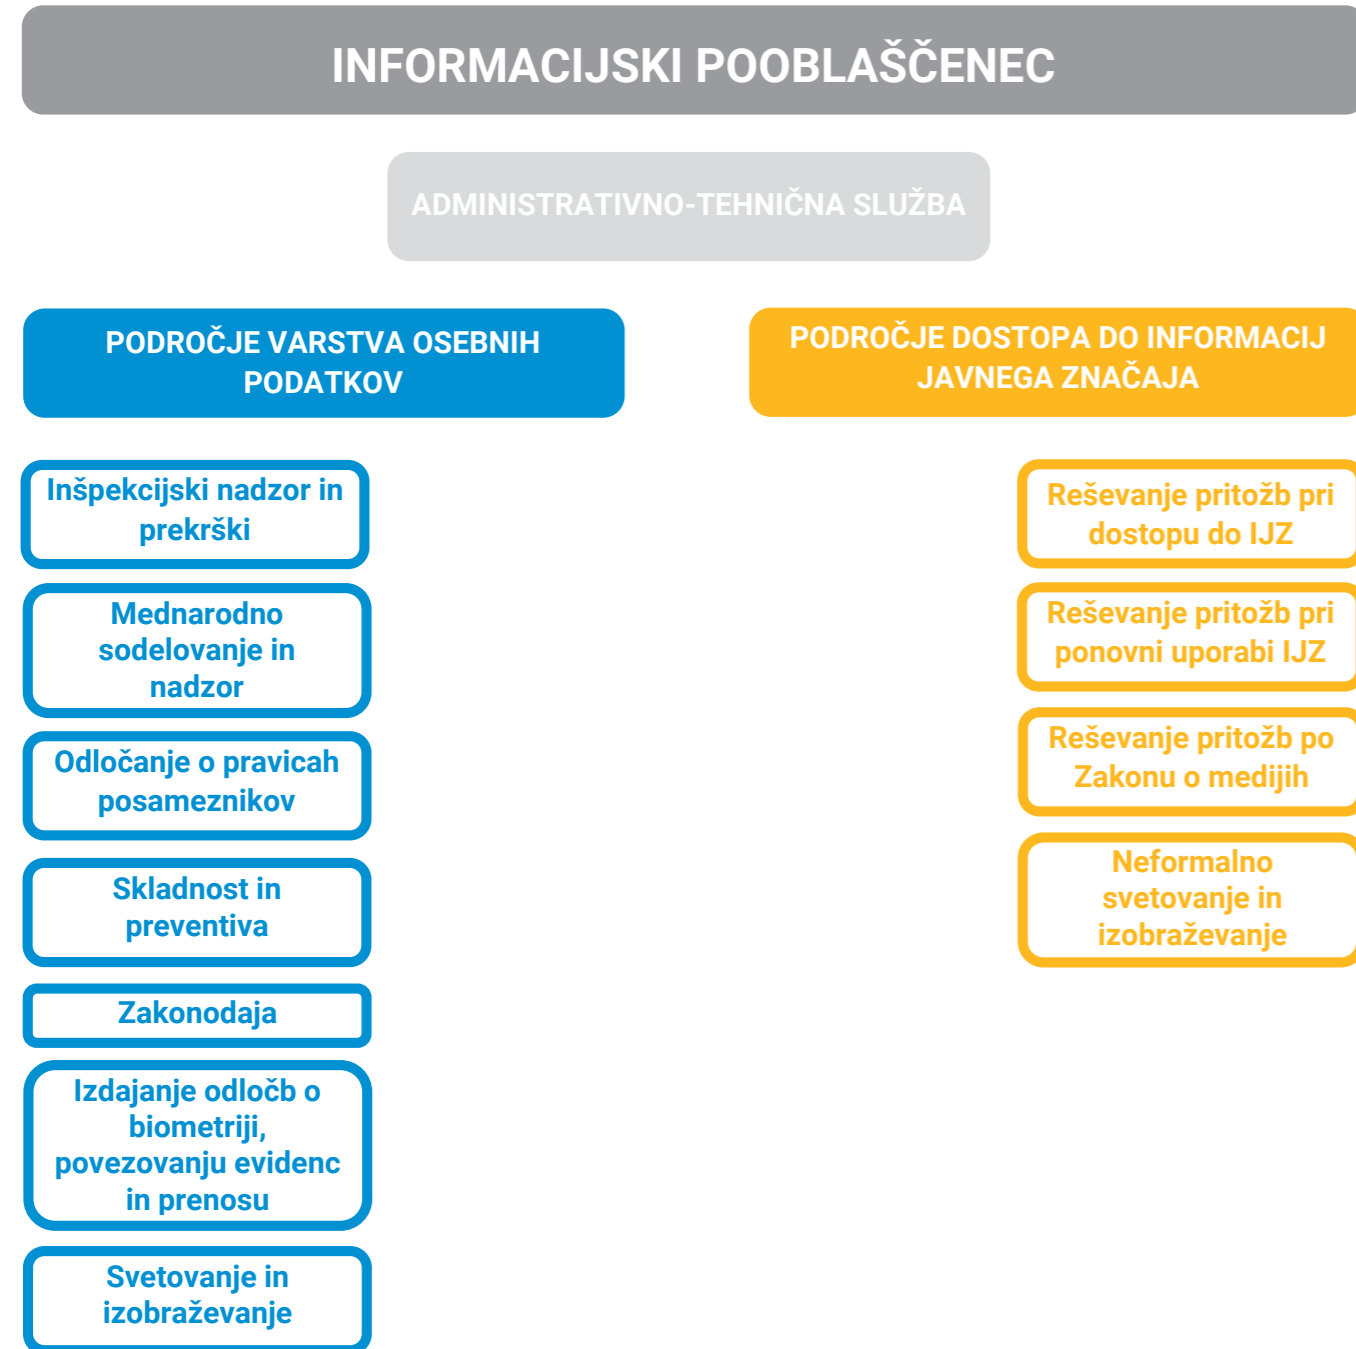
INFORMACIJSKI POOBLAŠČENEC

ADMINISTRATIVNO-TEHNIČNA SLUŽBA

PODROČJE VARSTVA OSEBNIH PODATKOV

PODROČJE DOSTOPA DO INFORMACIJ JAVNEGA ZNAČAJA

Inšpekcijski nadzor in prekrški

Mednarodno sodelovanje in nadzor

Odločanje o pravicah posameznikov

Skladnost in preventiva

Zakonodaja

Izdajanje odločb o biometriji, povezovanju evidenc in prenosu

Svetovanje in izobraževanje

Reševanje pritožb pri dostopu do IJZ

Reševanje pritožb pri ponovni uporabi IJZ

Reševanje pritožb po Zakonu o medijih

Neformalno svetovanje in izobraževanje